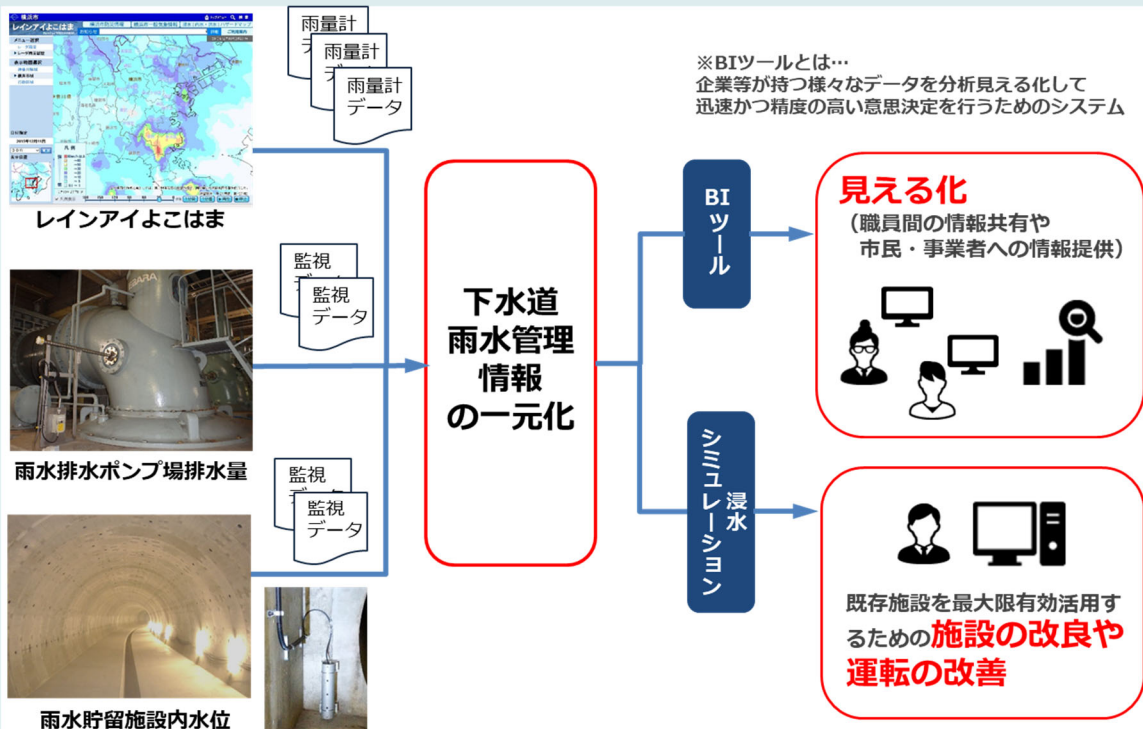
レインアイよこはま

雨量計データ

雨量計データ

雨量計データ

※BIツールとは…
企業等が持つ様々なデータを分析見える化して
迅速かつ精度の高い意思決定を行うためのシステム

監視データ

監視データ

雨水排水ポンプ場排水量

監視データ

監視データ

雨水貯留施設内水位

下水道
雨水管理
情報
の一元化

BIツール

見える化
（職員間の情報共有や
市民・事業者への情報提供）

浸水シミュレーション

既存施設を最大限有効活用するための施設の改良や運転の改善